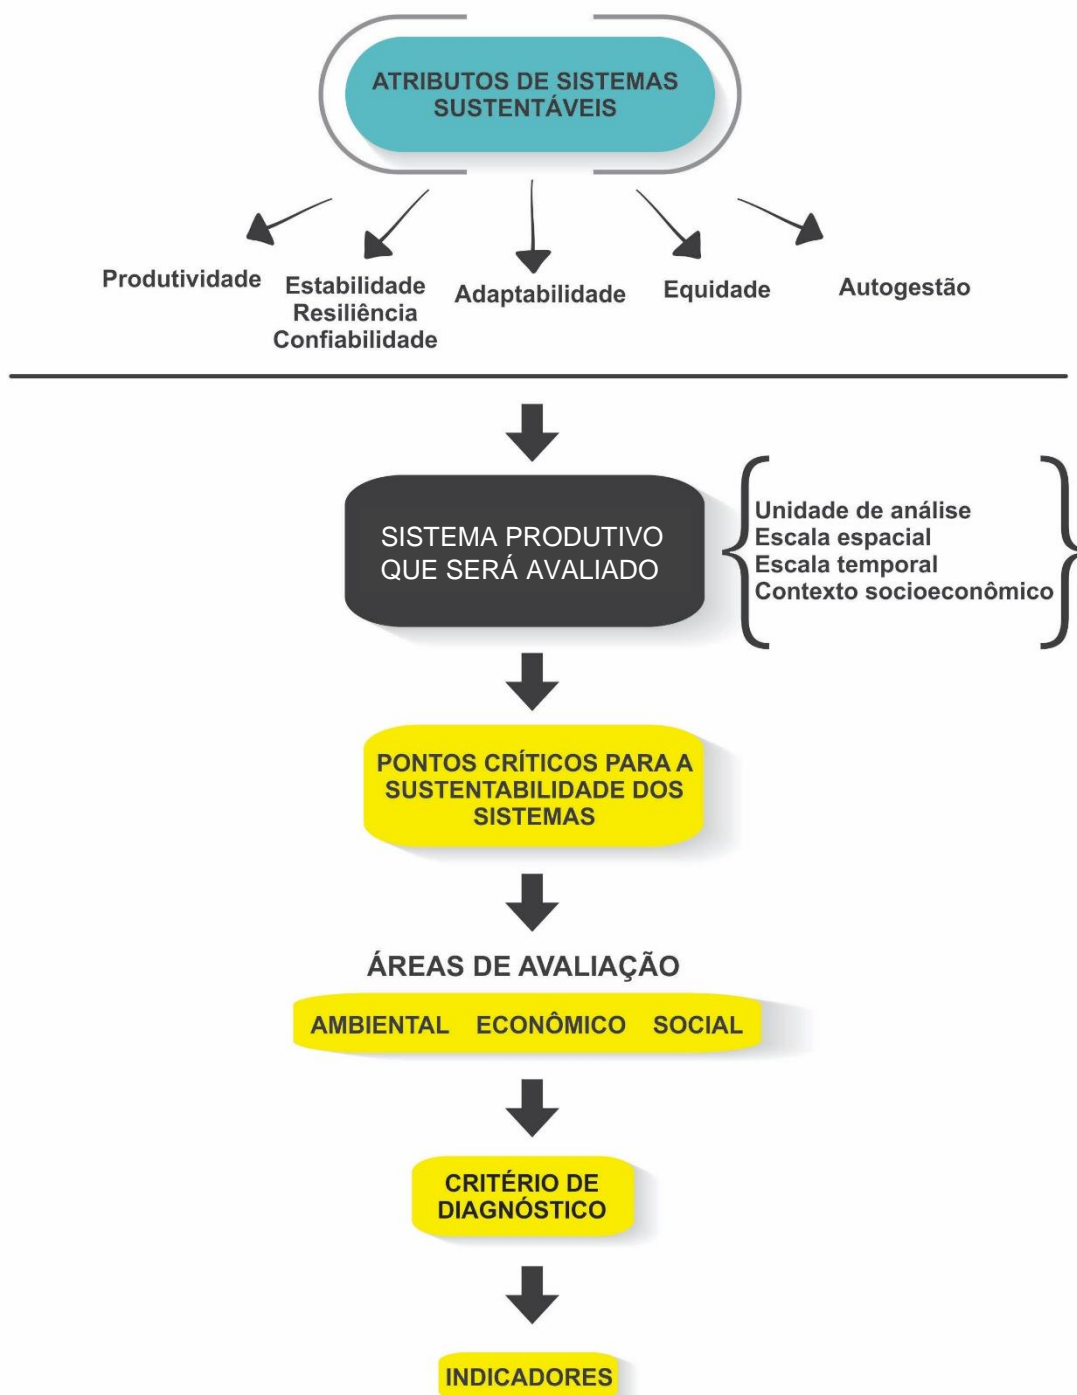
ATRIBUTOS DE SISTEMAS SUSTENTÁVEIS

Produtividade

Estabilidade
Resiliência
Confiabilidade

Adaptabilidade

Equidade

Autogestão

SISTEMA PRODUTIVO QUE SERÁ AVALIADO

Unidade de análise
Escala espacial
Escala temporal
Contexto socioeconômico

PONTOS CRÍTICOS PARA A SUSTENTABILIDADE DOS SISTEMAS

ÁREAS DE AVALIAÇÃO

AMBIENTAL ECONÔMICO SOCIAL

CRITÉRIO DE DIAGNÓSTICO

INDICADORES